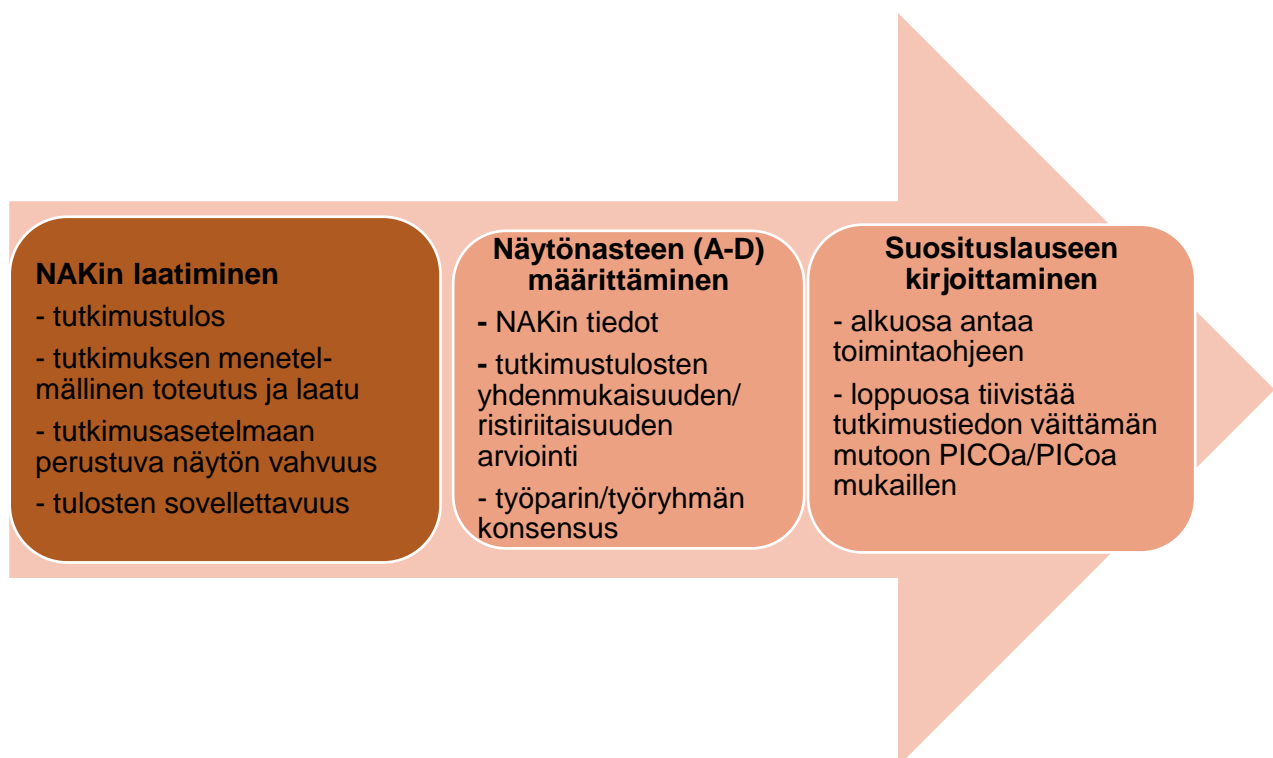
NAKin laatiminen

- tutkimustulos

- tutkimuksen menetelmällinen toteutus ja laatu

- tutkimusasetelmaan perustuva näytön vahvuus

- tulosten sovellettavuus

Näytönasteen (A-D) määrittäminen

- NAKin tiedot

- tutkimustulosten yhdenmukaisuuden/ ristiriitaisuuden arviointi

- työparin/työryhmän konsensus

Suosituslauseen kirjoittaminen

- alkuosa antaa toimintaohjeen

- loppuosa tiivistää tutkimustiedon väittämän mutoon PICOa/PICoa mukaillen